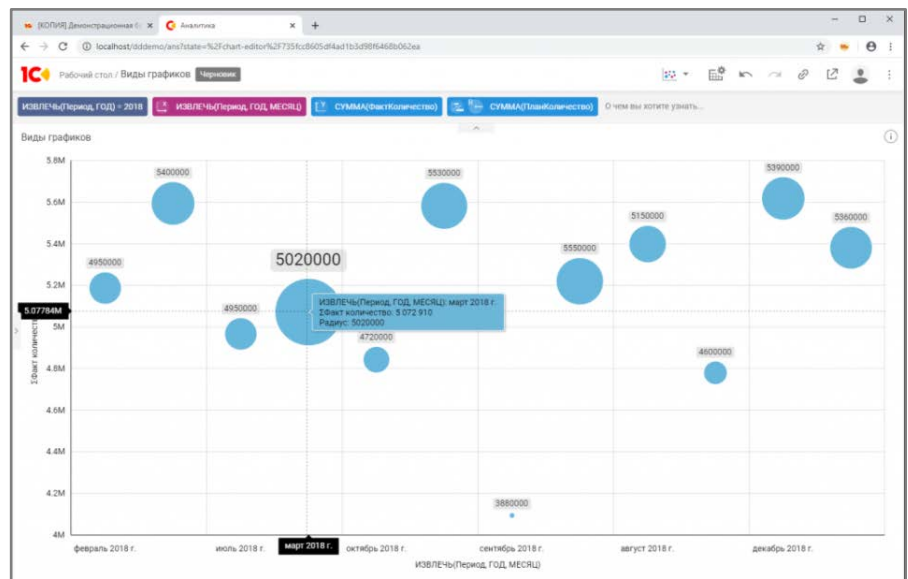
[КОПИЯ] Демонстрационная б ×
Аналитика ×
+
localhost/dddemo/ans?state=%2Fchart-editor%2F735fcc8605df4ad1b3d98f6468b062ea

1С Рабочий стол / Виды графиков Черновик

ИЗВЛЕЧЬ(Период, ГОД) = 2018
ИЗВЛЕЧЬ(Период, ГОД, МЕСЯЦ)
СУММА(ФактКоличество)
СУММА(ПланКоличество)
О чем вы хотите узнать...

Виды графиков

5.8M
5.6M
5.4M
5.2M
5.07784M
5M
4.8M
4.6M
4.4M
4.2M
4M

ΣФакт количест

5400000
5530000
5390000
5360000
5150000
5550000
4950000
5020000
4950000
4720000
4600000
3880000

ИЗВЛЕЧЬ(Период, ГОД, МЕСЯЦ): март 2018 г.
ΣФакт количество: 5 072 910
Радиус: 5020000

февраль 2018 г.
июль 2018 г.
март 2018 г.
октябрь 2018 г.
сентябрь 2018 г.
август 2018 г.
декабрь 2018 г.

ИЗВЛЕЧЬ(Период, ГОД, МЕСЯЦ)